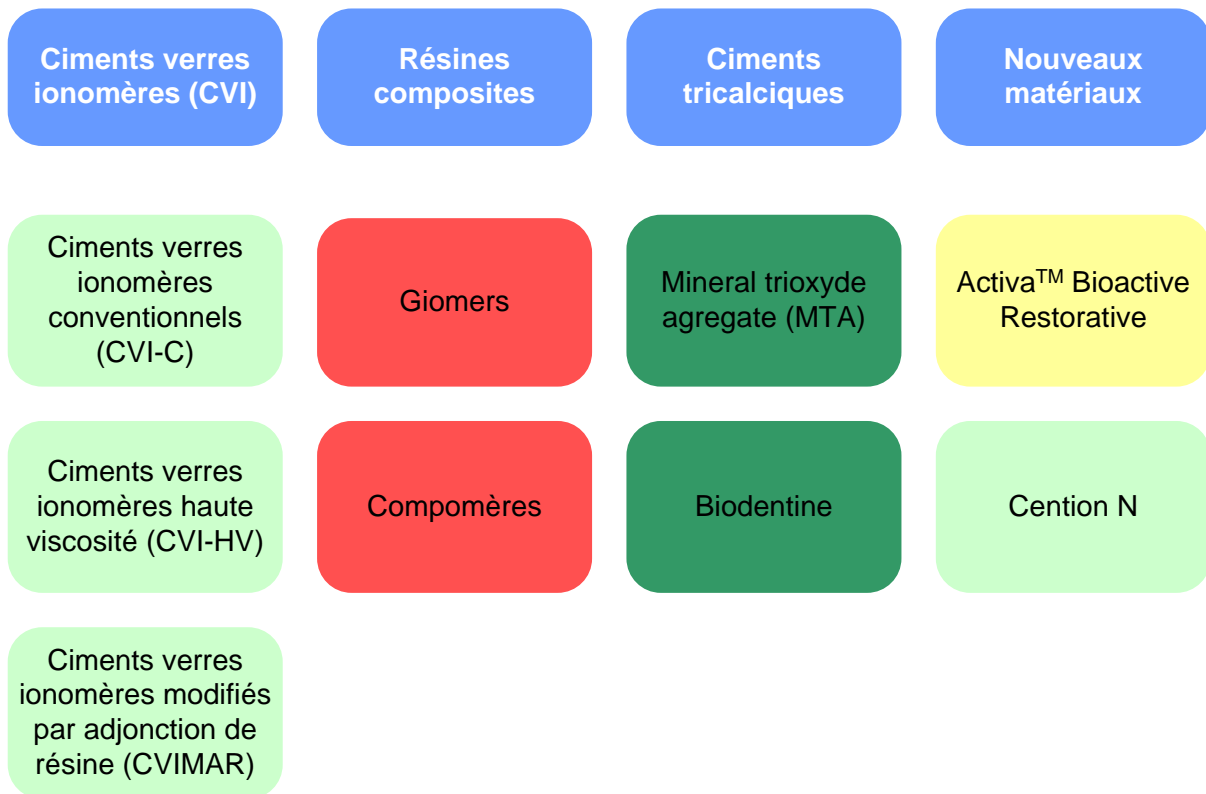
Ciments verres ionomères (CVI)

Ciments verres ionomères conventionnels (CVI-C)

Ciments verres ionomères haute viscosité (CVI-HV)

Ciments verres ionomères modifiés par adjonction de résine (CVIMAR)

Résines composites

Giomers

Compomères

Ciments tricalciques

Mineral trioxyde agregate (MTA)

Biodentine

Nouveaux matériaux

Activa$^{TM}$ Bioactive Restorative

Cention N